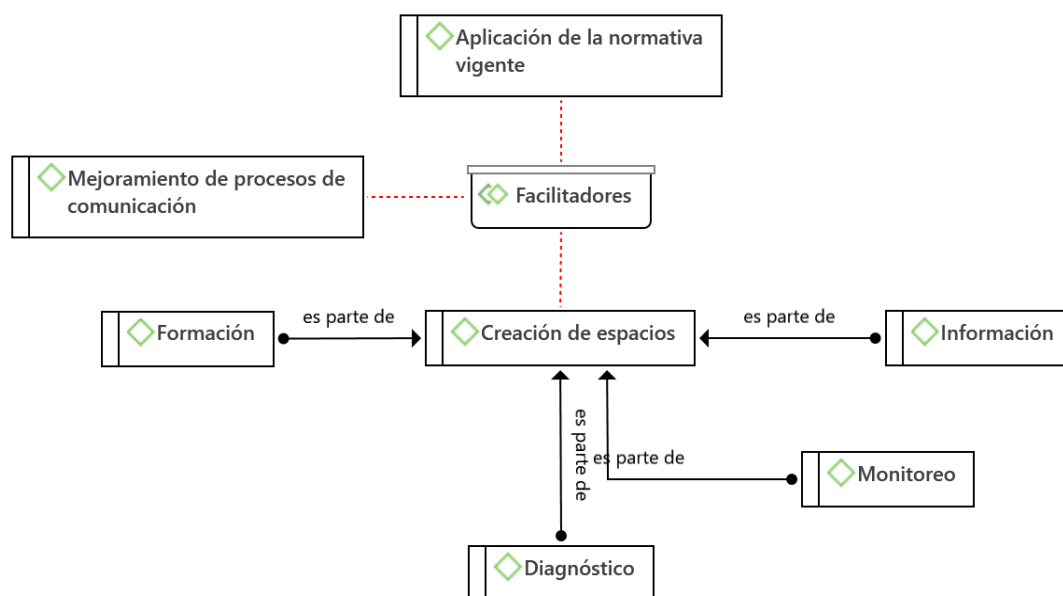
Aplicación de la normativa vigente

Mejoramiento de procesos de comunicación

Facilitadores

Formación

es parte de

Creación de espacios

es parte de

Información

es parte de

es parte de

Monitoreo

Diagnóstico